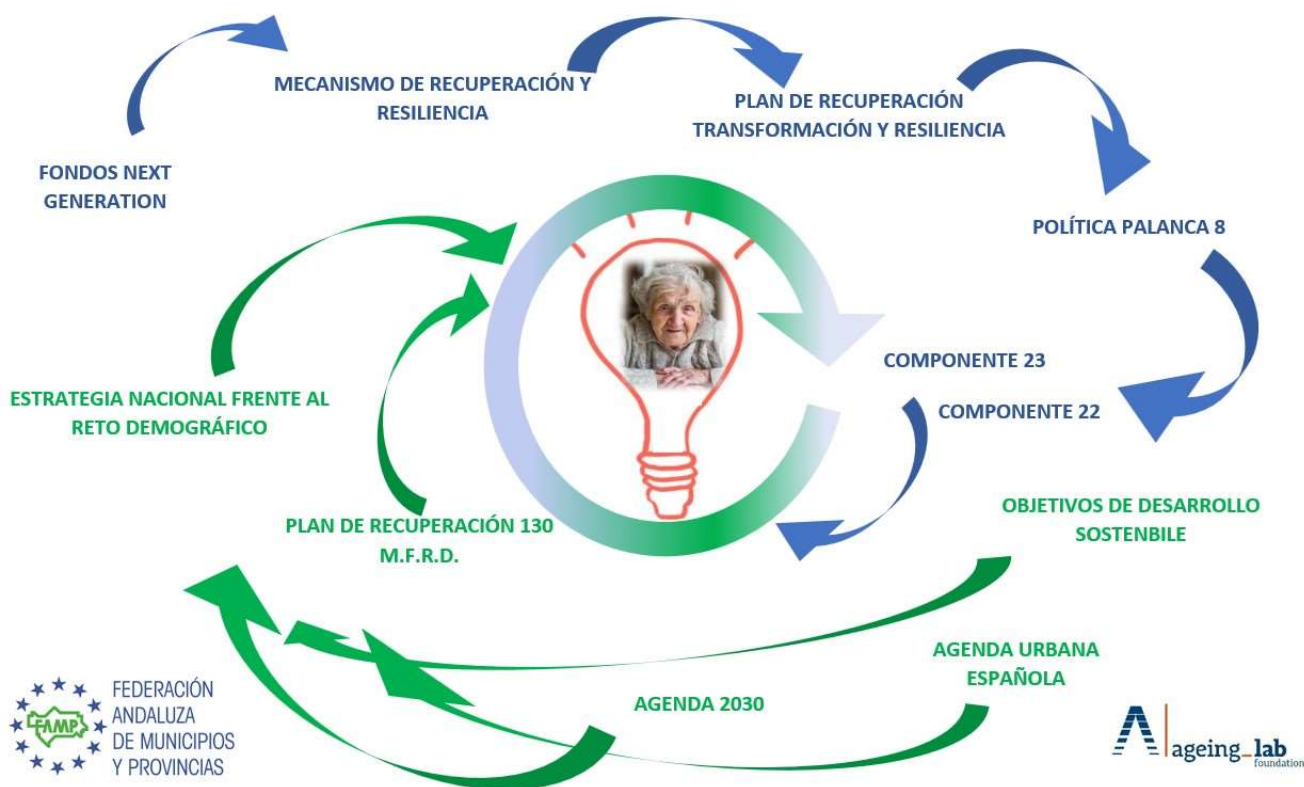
FONDOS NEXT GENERATION

MECANISMO DE RECUPERACIÓN Y RESILIENCIA

PLAN DE RECUPERACIÓN TRANSFORMACIÓN Y RESILIENCIA

POLÍTICA PALANCA 8

COMPONENTE 23

COMPONENTE 22

OBJETIVOS DE DESARROLLO SOSTENBILE

AGENDA URBANA ESPAÑOLA

AGENDA 2030

PLAN DE RECUPERACIÓN 130 M.F.R.D.

ESTRATEGIA NACIONAL FRENTE AL RETO DEMOGRÁFICO

FAMP

FEDERACIÓN ANDALUZA DE MUNICIPIOS Y PROVINCIAS

ageing_lab foundation